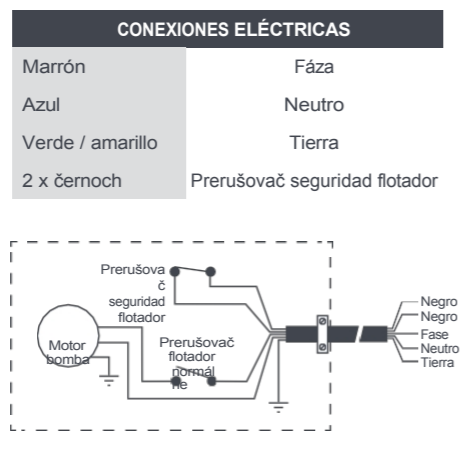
| CONEXIONES ELÉCTRICAS | |
|---|---|
| Marrón | Fáza |
| Azul | Neutro |
| Verde / amarillo | Tierra |
| 2 x černoch | Prerušovač seguridad flotador |

Prerušovač seguridad flotador

Motor bomba

Prerušovač flotador normálne

Negro
Negro
Fase
Neutro
Tierra